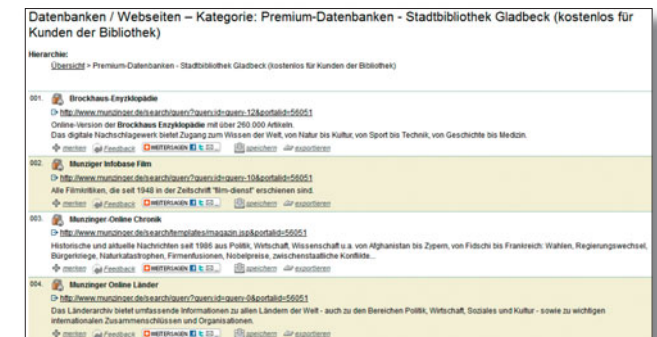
Datenbanken / Webseiten – Kategorie: Premium-Datenbanken - Stadtbibliothek Gladbeck (kostenlos für Kunden der Bibliothek)

Hierarchie:
Übersicht > Premium-Datenbanken - Stadtbibliothek Gladbeck (kostenlos für Kunden der Bibliothek)

001. Brockhaus-Enzyklopädie
http://www.munzinger.de/search/query?query.id=query-12&portalid=56051
Online-Version der Brockhaus Enzyklopädie mit über 260.000 Artikeln.
Das digitale Nachschlagewerk bietet Zugang zum Wissen der Welt, von Natur bis Kultur, von Sport bis Technik, von Geschichte bis Medizin.
merken Feedback WEITERSAGEN speichern exportieren

002. Munziger Infobase Film
http://www.munzinger.de/search/query?query.id=query-10&portalid=56051
Alle Filmkritiken, die seit 1948 in der Zeitschrift "film-dienst" erschienen sind.
merken Feedback WEITERSAGEN speichern exportieren

003. Munzinger-Online Chronik
http://www.munzinger.de/search/templates/magazin.jsp&portalid=56051
Historische und aktuelle Nachrichten seit 1986 aus Politik, Wirtschaft, Wissenschaft u.a. von Afghanistan bis Zypern, von Fidschi bis Frankreich: Wahlen, Regierungswechsel, Bürgerkriege, Naturkatastrophen, Firmenfusionen, Nobelpreise, zwischenstaatliche Konflikte...
merken Feedback WEITERSAGEN speichern exportieren

004. Munzinger Online Länder
http://www.munzinger.de/search/query?query.id=query-0&portalid=56051
Das Länderarchiv bietet umfassende Informationen zu allen Ländern der Welt - auch zu den Bereichen Politik, Wirtschaft, Soziales und Kultur - sowie zu wichtigen internationalen Zusammenschlüssen und Organisationen.
merken Feedback WEITERSAGEN speichern exportieren